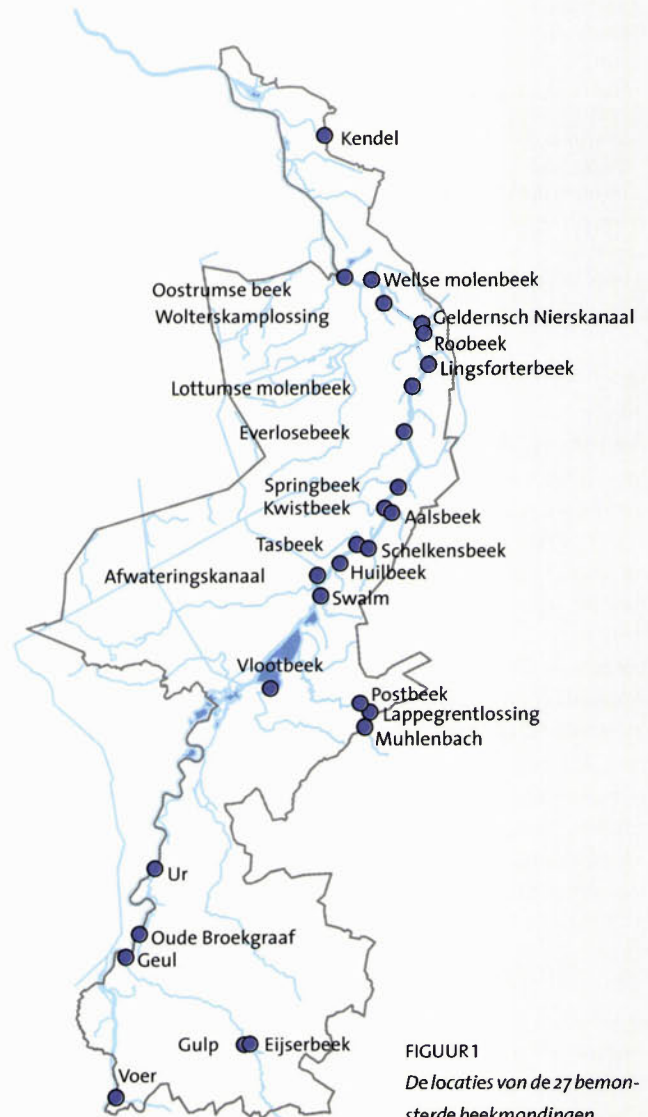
Kendel

Oostrumse beek

Wellse molenbeek

Wolterskamplossing

Geldernsch Nierskanaal

Roobeek

Lingsforterbeek

Lottumse molenbeek

Everlosebeek

Springbeek

Kwistbeek

Aalsbeek

Tasbeek

Schelkensbeek

Afwateringskanaal

Huilbeek

Swalm

Vlootbeek

Postbeek

Lappegrentlossing

Muhlenbach

Ur

Oude Broekgraaf

Geul

Gulp

Eijserbeek

Voer

FIGUUR 1

De locaties von de 27 bemonsterde beekmondingen